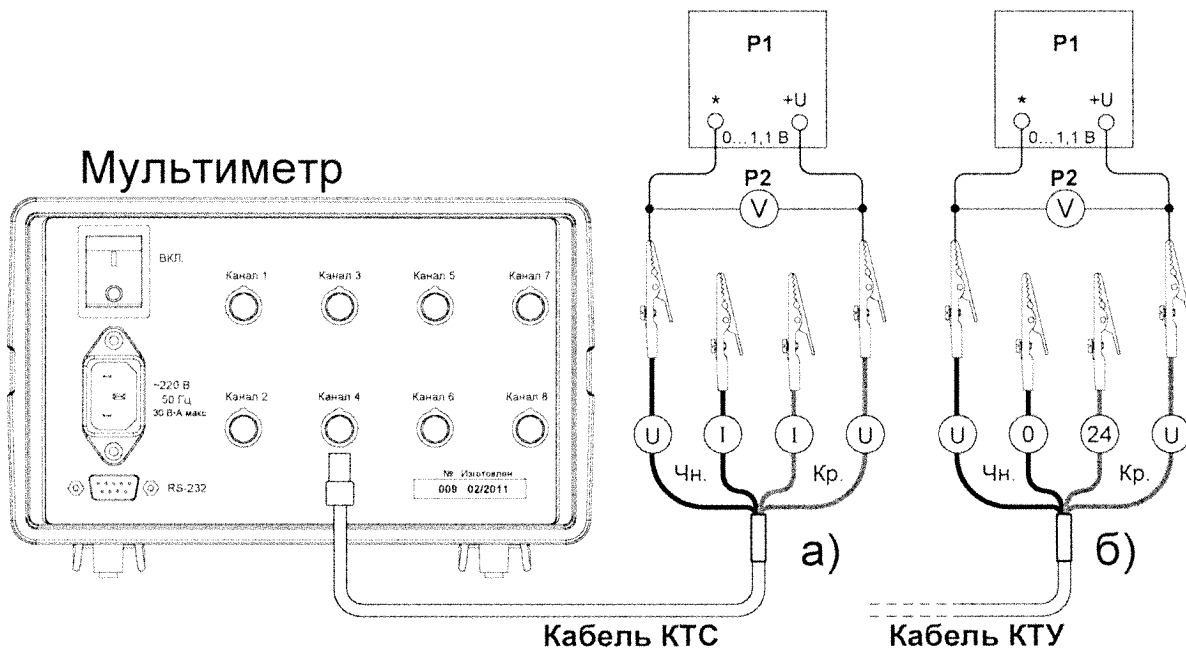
Мультиметр

ВКЛ.

Канал 1
Канал 3
Канал 5
Канал 7

~220 В
50 Гц
30 В·А макс

Канал 2
Канал 4
Канал 6
Канал 8

RS-232

№ Изготовлен
009 02/2011

P1
*
+U
0…1,1 В
P2
V
U
I
I
U
Чн.
Кр.
а)

P1
*
+U
0…1,1 В
P2
V
U
0
24
U
Чн.
Кр.
б)

Кабель КТС
Кабель КТУ